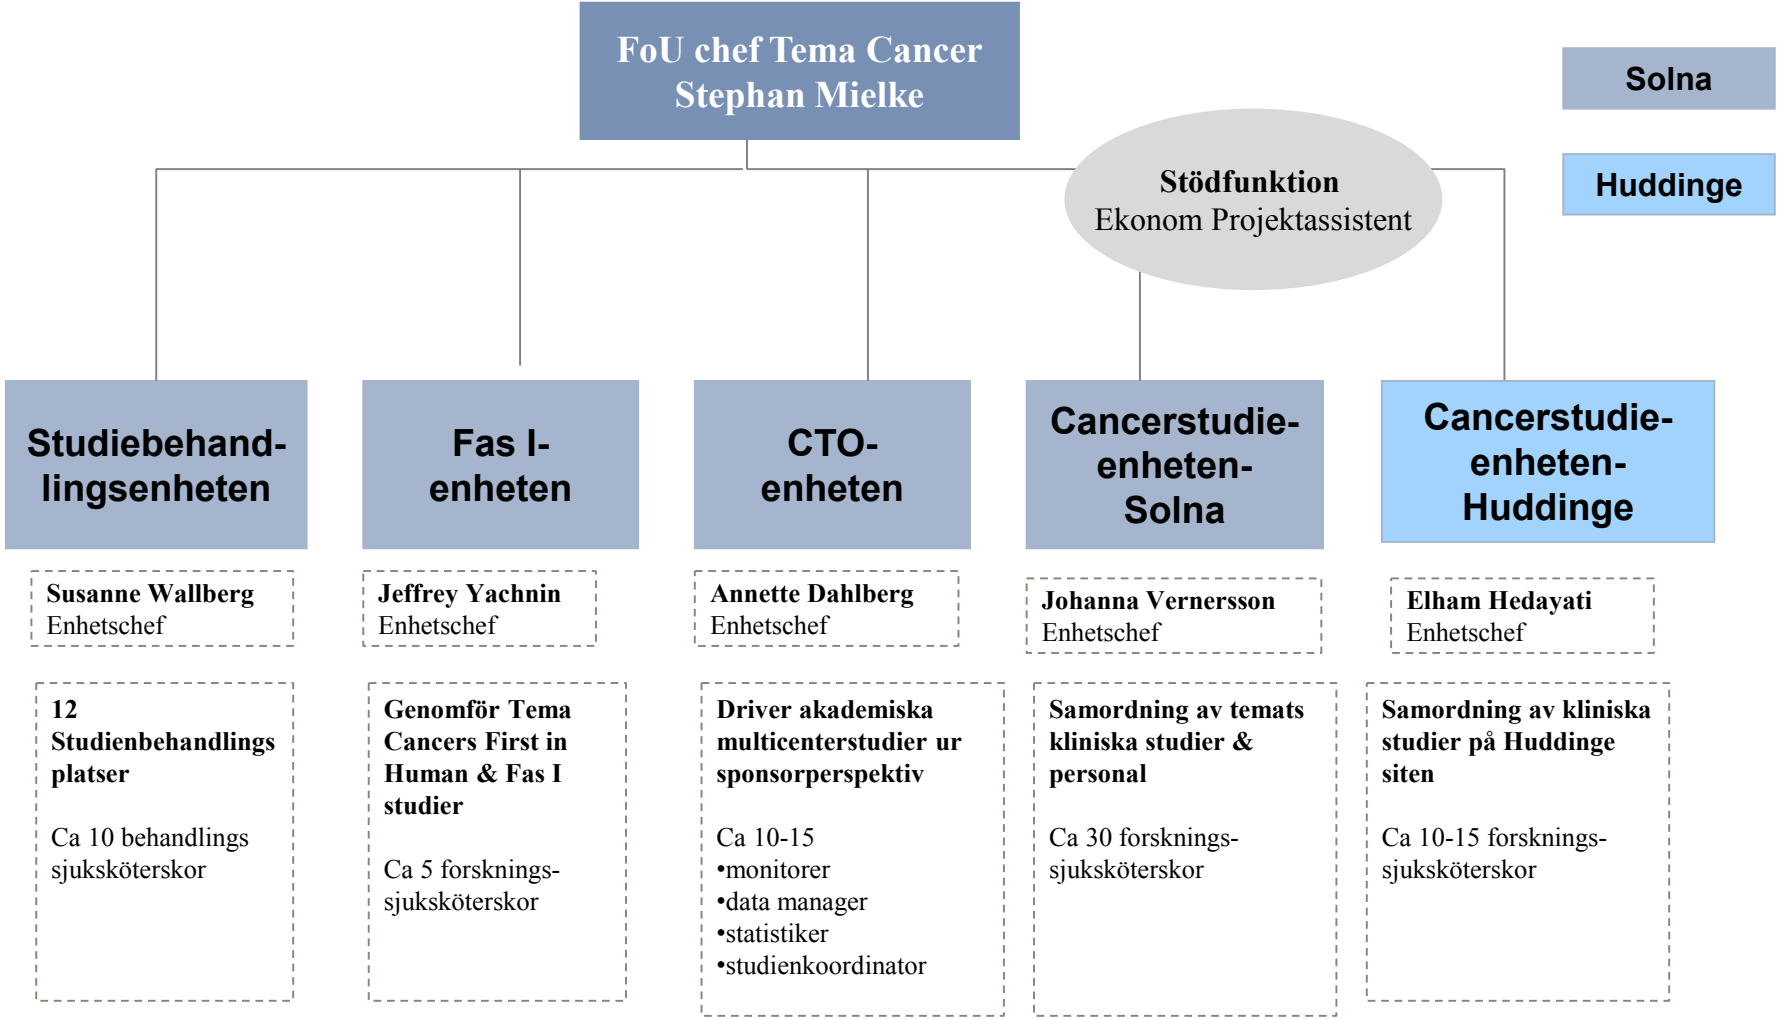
FoU chef Tema Cancer
Stephan Mielke

Solna

Huddinge

Stödfunktion
Ekonom Projektassistent

Studiebehand-lingsenheten

Fas I-enheten

CTO-enheten

Cancerstudie-enheten-Solna

Cancerstudie-enheten-Huddinge

Susanne Wallberg
Enhetschef

Jeffrey Yachnin
Enhetschef

Annette Dahlberg
Enhetschef

Johanna Vernersson
Enhetschef

Elham Hedayati
Enhetschef

12 Studienbehandlings platser

Ca 10 behandlings sjuksköterskor

Genomför Tema Cancers First in Human & Fas I studier

Ca 5 forsknings-sjuksköterskor

Driver akademiska multicenterstudier ur sponsorperspektiv

Ca 10-15
•monitorer
•data manager
•statistiker
•studienkoordinator

Samordning av temats kliniska studier & personal

Ca 30 forsknings-sjuksköterskor

Samordning av kliniska studier på Huddinge siten

Ca 10-15 forsknings-sjuksköterskor